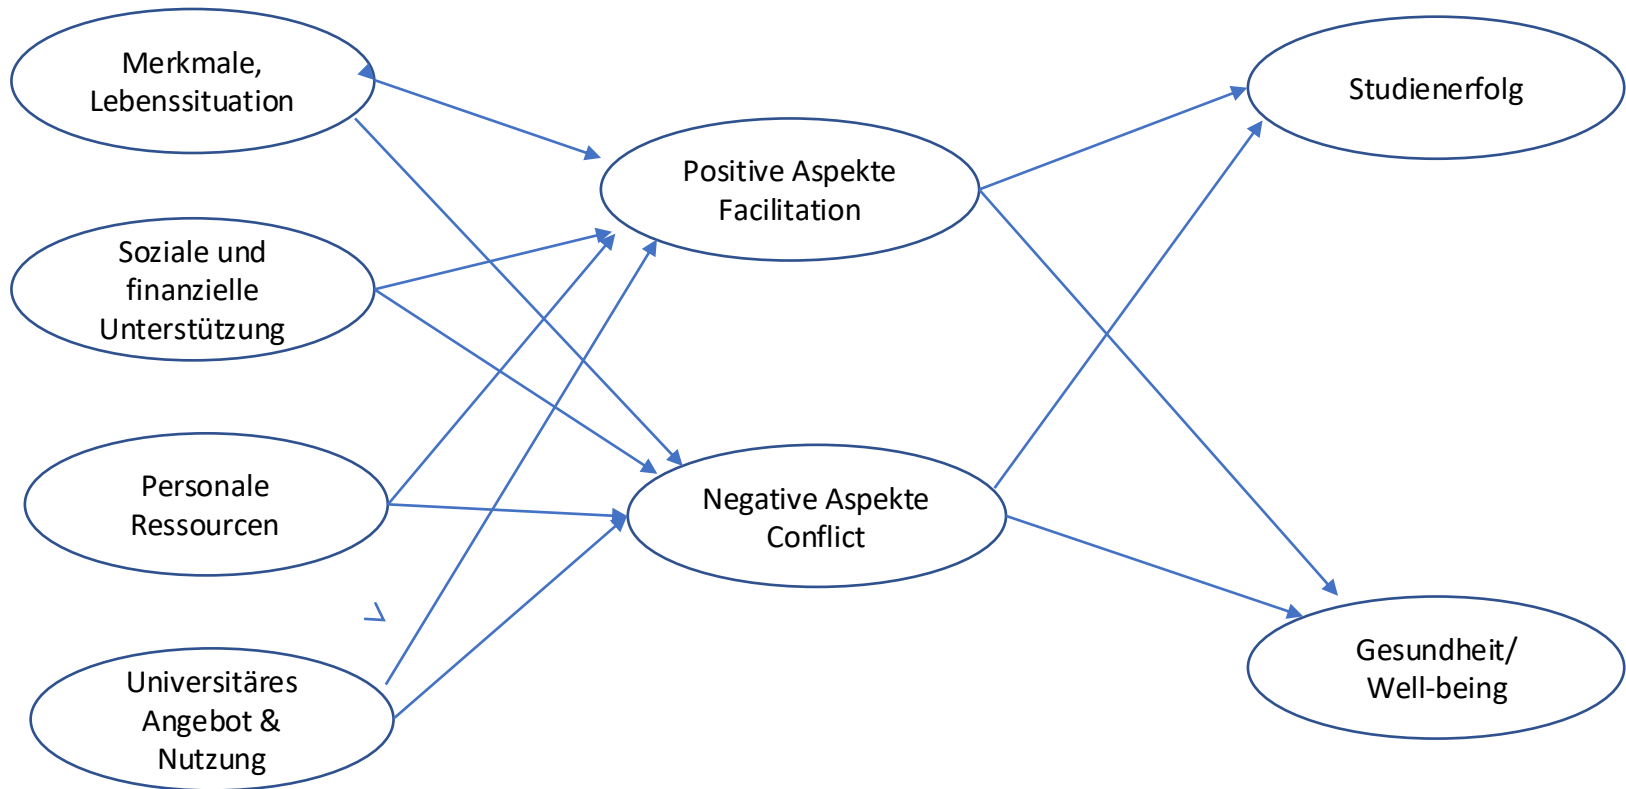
Merkmale, Lebenssituation

Soziale und finanzielle Unterstützung

Personale Ressourcen

Universitäres Angebot & Nutzung

Positive Aspekte Facilitation

Negative Aspekte Conflict

Studienerfolg

Gesundheit/ Well-being